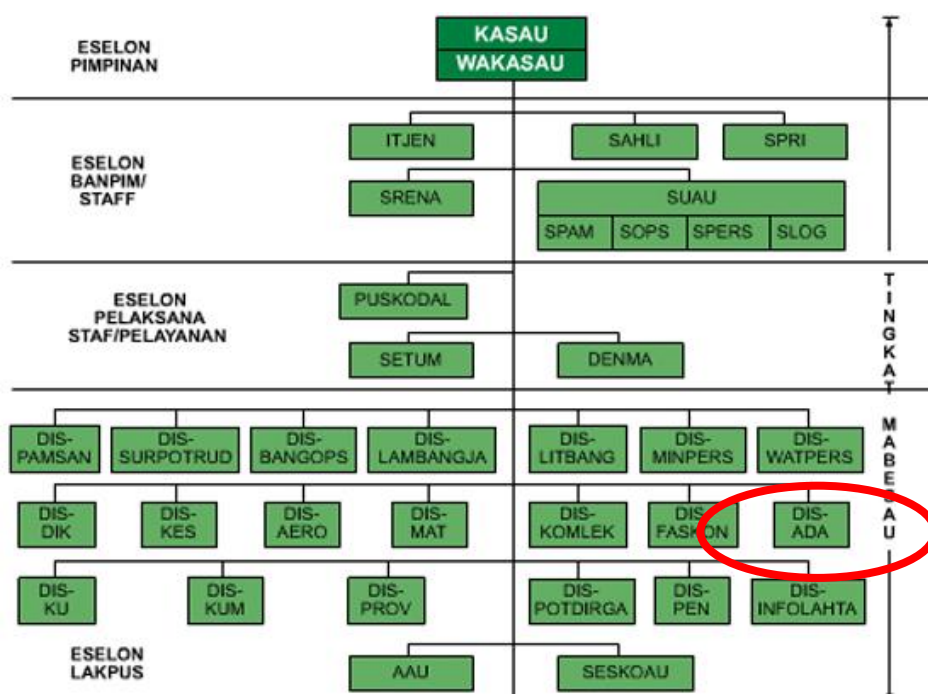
ESELON PIMPINAN

KASAU
WAKASAU

ESELON BANPIM/ STAFF

ITJEN
SAHLI
SPRI
SRENA
SUAU
SPAM
SOPS
SPERS
SLOG

ESELON PELAKSANA STAF/PELAYANAN

PUSKODAL
SETUM
DENMA

DISPAMSAN
DISSURPOTRUD
DISBANGOPS
DISLAMBANGJA
DISLITBANG
DISMINPERS
DISWATPERS

DISDIK
DISKES
DISAERO
DISMAT
DISKOMLEK
DISFASKON
DISADA

DISKU
DISKUM
DISPROV
DISPOTDIRGA
DISPEN
DISINFOLAHTA

ESELON LAKPUS

AAU
SESKOAU

TINGKAT MABESAU